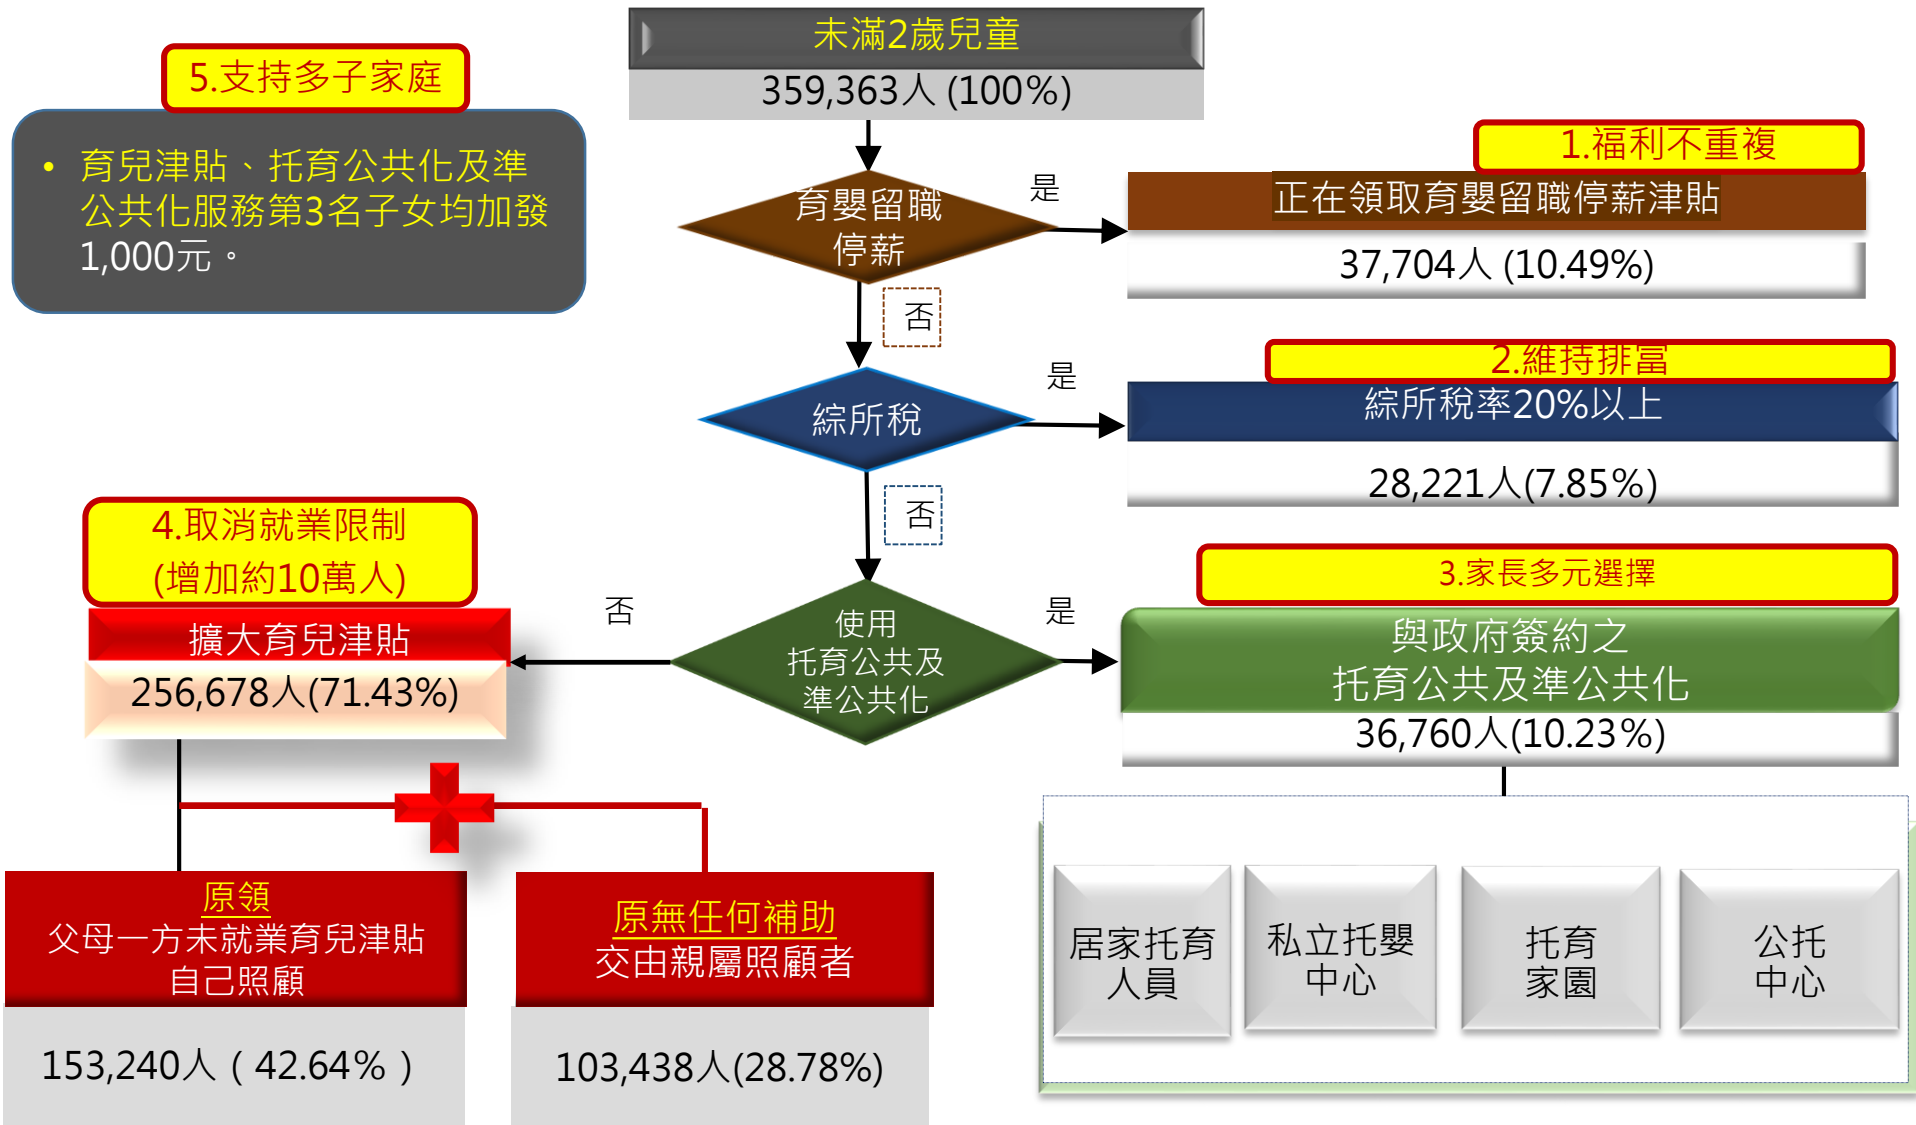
未滿2歲兒童
359,363人 (100%)

5.支持多子家庭

• 育兒津貼、托育公共化及準公共化服務第3名子女均加發1,000元。

育嬰留職停薪

是

1.福利不重複

正在領取育嬰留職停薪津貼

37,704人 (10.49%)

否

是

2.維持排富

綜所稅

綜所稅率20%以上

28,221人(7.85%)

否

4.取消就業限制
(增加約10萬人)

3.家長多元選擇

否

是

擴大育兒津貼

256,678人(71.43%)

使用
托育公共及
準公共化

與政府簽約之
托育公共及準公共化

36,760人(10.23%)

原領
父母一方未就業育兒津貼
自己照顧

153,240人（42.64%）

原無任何補助
交由親屬照顧者

103,438人(28.78%)

居家托育
人員

私立托嬰
中心

托育
家園

公托
中心